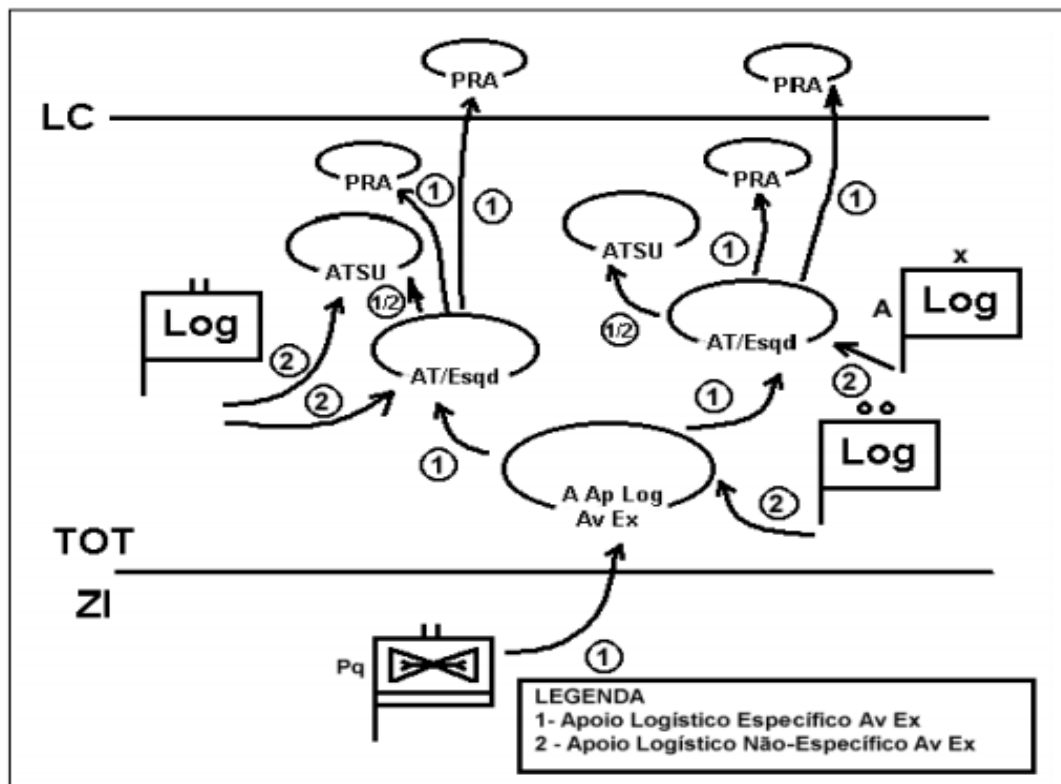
PRA

PRA

LC

PRA

PRA

①

①

①

①

ATSU

ATSU

II

Log

1/2

1/2

AT/Esqd

x

A

Log

AT/Esqd

②

②

②

①

①

Log

A Ap Log
Av Ex

①

②

TOT

ZI

II

Pq

①

LEGENDA
1- Apoio Logístico Específico Av Ex
2 - Apoio Logístico Não-Específico Av Ex